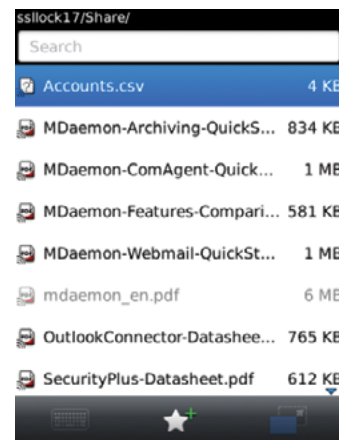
ssllock17/Share/

Search

Accounts.csv 4 KB

MDaemon-Archiving-QuickS... 834 KB

MDaemon-ComAgent-Quick... 1 MB

MDaemon-Features-Compari... 581 KB

MDaemon-Webmail-QuickSt... 1 MB

mdaemon_en.pdf 6 MB

OutlookConnector-Datashee... 765 KB

SecurityPlus-Datasheet.pdf 612 KB